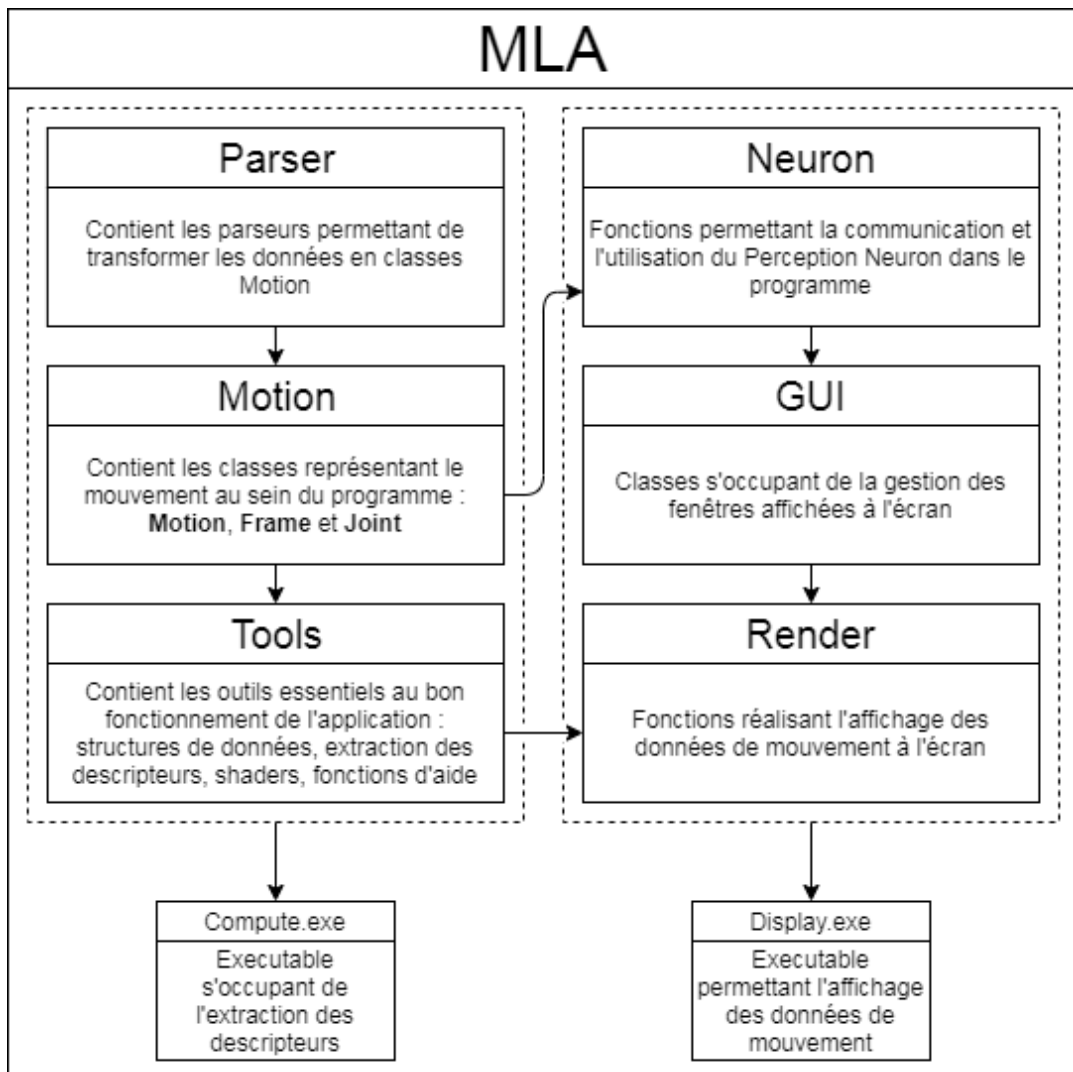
MLA

Parser

Contient les parseurs permettant de transformer les données en classes Motion

Motion

Contient les classes représentant le mouvement au sein du programme : **Motion**, **Frame** et **Joint**

Tools

Contient les outils essentiels au bon fonctionnement de l'application : structures de données, extraction des descripteurs, shaders, fonctions d'aide

Neuron

Fonctions permettant la communication et l'utilisation du Perception Neuron dans le programme

GUI

Classes s'occupant de la gestion des fenêtres affichées à l'écran

Render

Fonctions réalisant l'affichage des données de mouvement à l'écran

Compute.exe

Executable s'occupant de l'extraction des descripteurs

Display.exe

Executable permettant l'affichage des données de mouvement